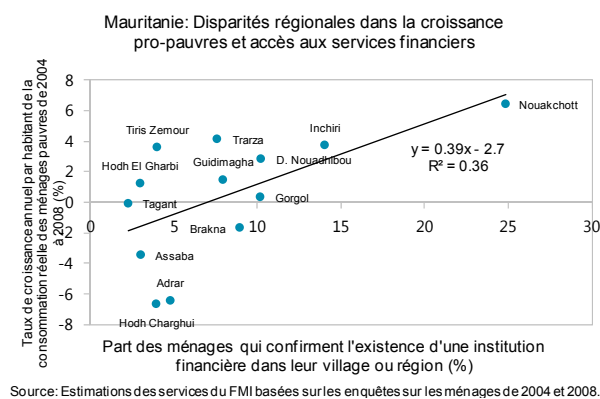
Mauritanie: Disparités régionales dans la croissance pro-pauvres et accès aux services financiers

Taux de croissance annuel par habitant de la consommation réelle des ménages pauvres de 2004 à 2008 (%)

8
6
4
2
0
-2
-4
-6
-8

0
5
10
15
20
25
30

Nouakchott
Inchiri
Tiris Zemour
Trarza
Hodh El Gharbi
Guidimagha
D. Nouadhibou
Tagant
Gorgol
Brakna
Assaba
Adrar
Hodh Charghui

$y = 0.39x - 2.7$
$R^2 = 0.36$

Part des ménages qui confirment l'existence d'une institution financière dans leur village ou région (%)

Source: Estimations des services du FMI basées sur les enquêtes sur les ménages de 2004 et 2008.